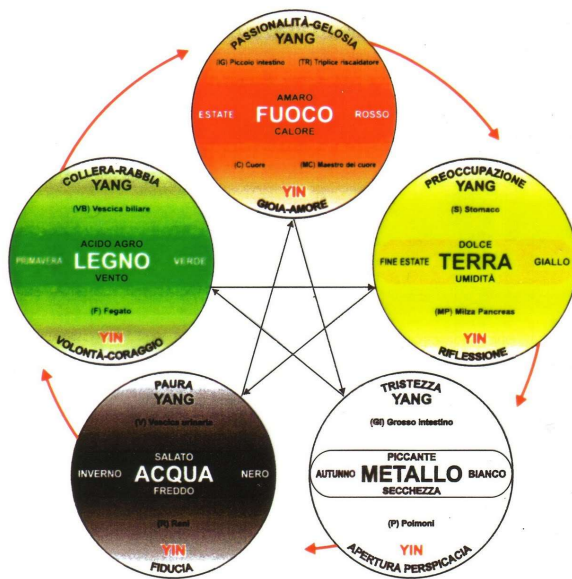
PASSIONALITÀ-GELOSIA
YANG
(IG) Piccolo intestino (TR) Triplice riscaldatore
AMARO
ESTATE FUOCO ROSSO
CALORE
(C) Cuore (MC) Maestro del cuore
YIN
GIOIA-AMORE

PREOCCUPAZIONE
YANG
(S) Stomaco
DOLCE
FINE ESTATE TERRA GIALLO
UMIDITÀ
(MP) Milza Pancreas
YIN
RIFLESSIONE

TRISTEZZA
YANG
(GI) Grosso intestino
PICCANTE
AUTUNNO METALLO BIANCO
SECCHEZZA
(P) Polmoni
YIN
APERTURA PERSPICACIA

PAURA
YANG
(V) Vescica urinaria
SALATO
INVERNO ACQUA NERO
FREDDO
(R) Reni
YIN
FIDUCIA

COLLERA-RABBIA
YANG
(VB) Vescica biliare
ACIDO AGRO
PRIMAVERA LEGNO VERDE
VENTO
(F) Fegato
YIN
VOLONTÀ-CORAGGIO